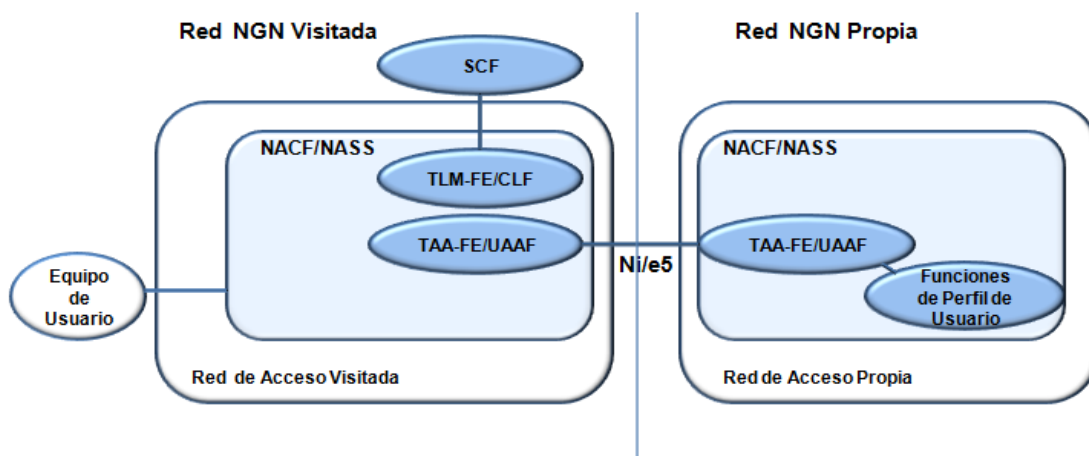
Red NGN Visitada

Red NGN Propia

SCF

NACF/NASS

TLM-FE/CLF

TAA-FE/UAAF

Equipo de Usuario

Red de Acceso Visitada

Ni/e5

NACF/NASS

TAA-FE/UAAF

Funciones de Perfil de Usuario

Red de Acceso Propia